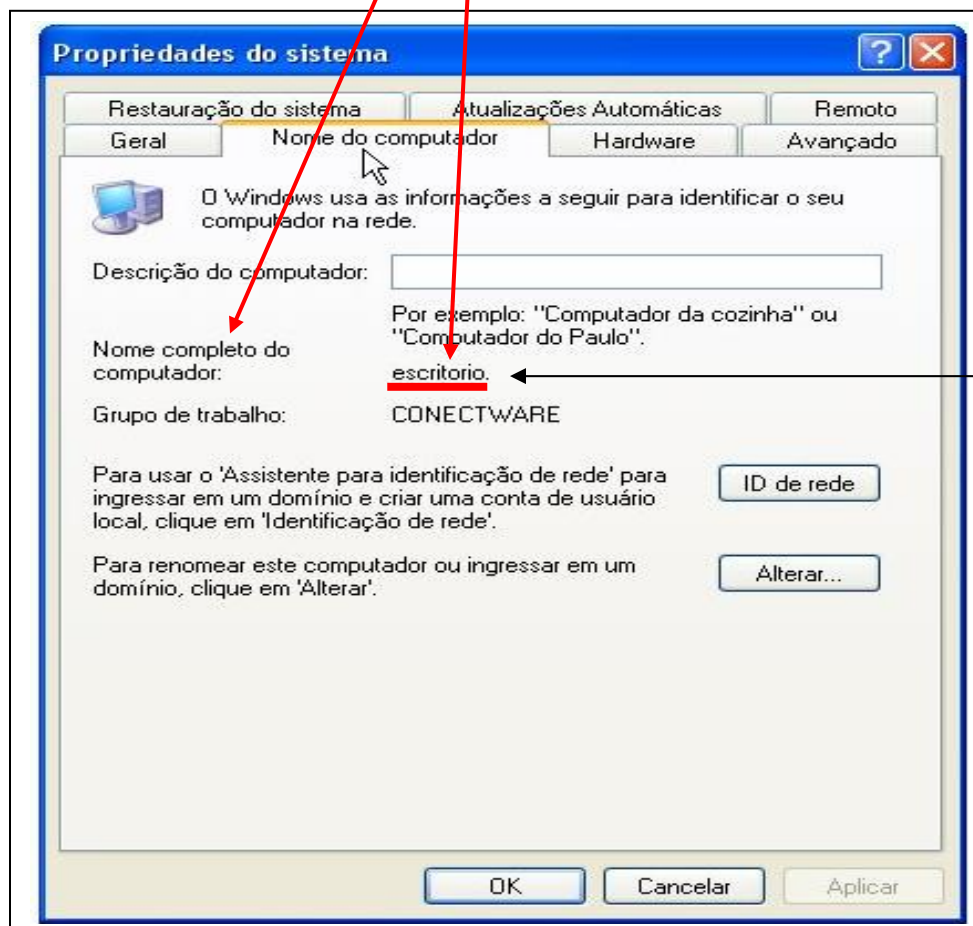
Propriedades do sistema

Restauração do sistema | Atualizações Automáticas | Remoto
Geral | Nome do computador | Hardware | Avançado

O Windows usa as informações a seguir para identificar o seu computador na rede.

Descrição do computador:

Por exemplo: "Computador da cozinha" ou "Computador do Paulo".

Nome completo do computador: escritorio.

Grupo de trabalho: CONECTWARE

Para usar o 'Assistente para identificação de rede' para ingressar em um domínio e criar uma conta de usuário local, clique em 'Identificação de rede'.

ID de rede

Para renomear este computador ou ingressar em um domínio, clique em 'Alterar'.

Alterar...

OK | Cancelar | Aplicar